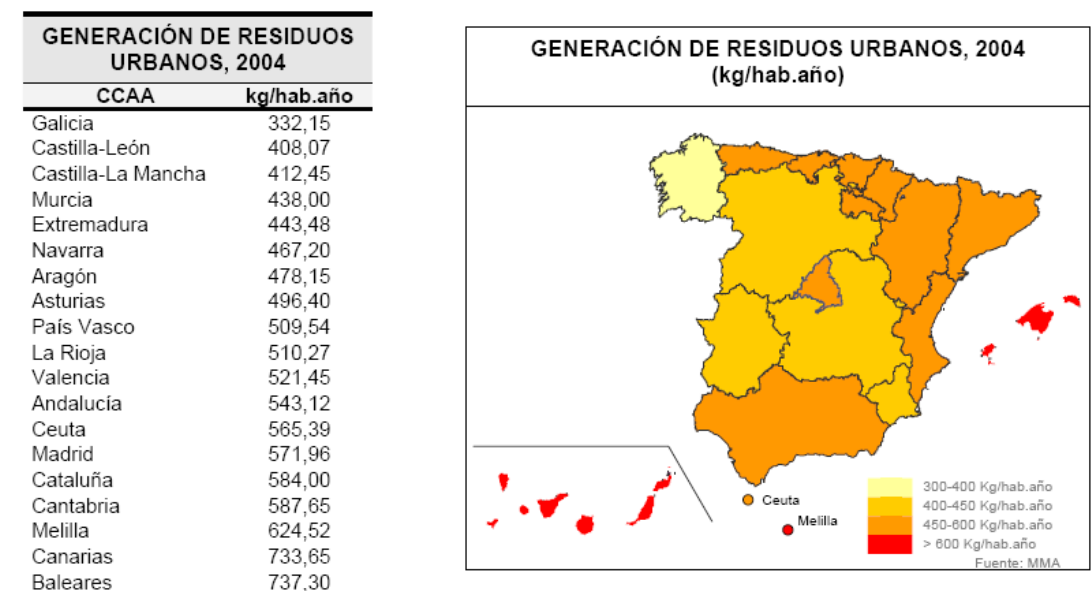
GENERACIÓN DE RESIDUOS URBANOS, 2004

| CCAA | kg/hab.año |
|---|---|
| Galicia | 332,15 |
| Castilla-León | 408,07 |
| Castilla-La Mancha | 412,45 |
| Murcia | 438,00 |
| Extremadura | 443,48 |
| Navarra | 467,20 |
| Aragón | 478,15 |
| Asturias | 496,40 |
| País Vasco | 509,54 |
| La Rioja | 510,27 |
| Valencia | 521,45 |
| Andalucía | 543,12 |
| Ceuta | 565,39 |
| Madrid | 571,96 |
| Cataluña | 584,00 |
| Cantabria | 587,65 |
| Melilla | 624,52 |
| Canarias | 733,65 |
| Baleares | 737,30 |

GENERACIÓN DE RESIDUOS URBANOS, 2004
(kg/hab.año)

Ceuta
Melilla

300-400 Kg/hab.año
400-450 Kg/hab.año
450-600 Kg/hab.año
> 600 Kg/hab.año

Fuente: MMA